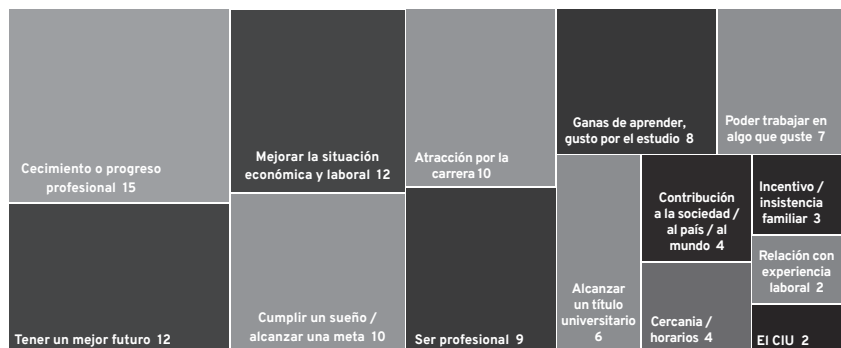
Cecimiento o progreso profesional 15

Tener un mejor futuro 12

Mejorar la situación económica y laboral 12

Cumplir un sueño / alcanzar una meta 10

Atracción por la carrera 10

Ser profesional 9

Ganas de aprender, gusto por el estudio 8

Poder trabajar en algo que guste 7

Alcanzar un título universitario 6

Contribución a la sociedad / al país / al mundo 4

Cercania / horarios 4

Incentivo / insistencia familiar 3

Relación con experiencia laboral 2

El CIU 2